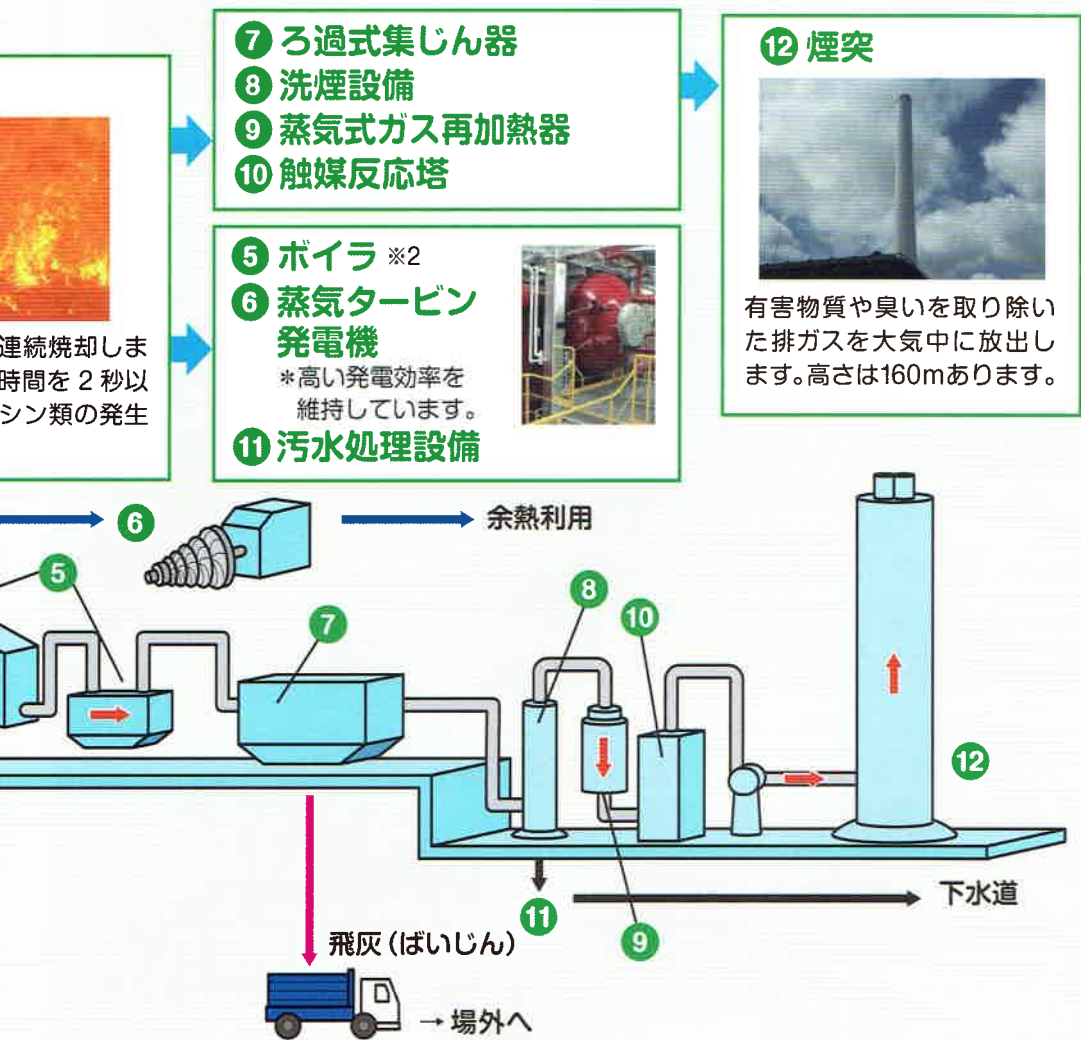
連続焼却しま
時間を 2 秒以
シン類の発生

7 ろ過式集じん器
8 洗煙設備
9 蒸気式ガス再加熱器
10 触媒反応塔

5 ボイラ ※2
6 蒸気タービン発電機
＊高い発電効率を維持しています。
11 汚水処理設備

12 煙突

有害物質や臭いを取り除いた排ガスを大気中に放出します。高さは160mあります。

6
余熱利用
5
7
8
10
12
11
下水道
9
飛灰（ばいじん）
→ 場外へ